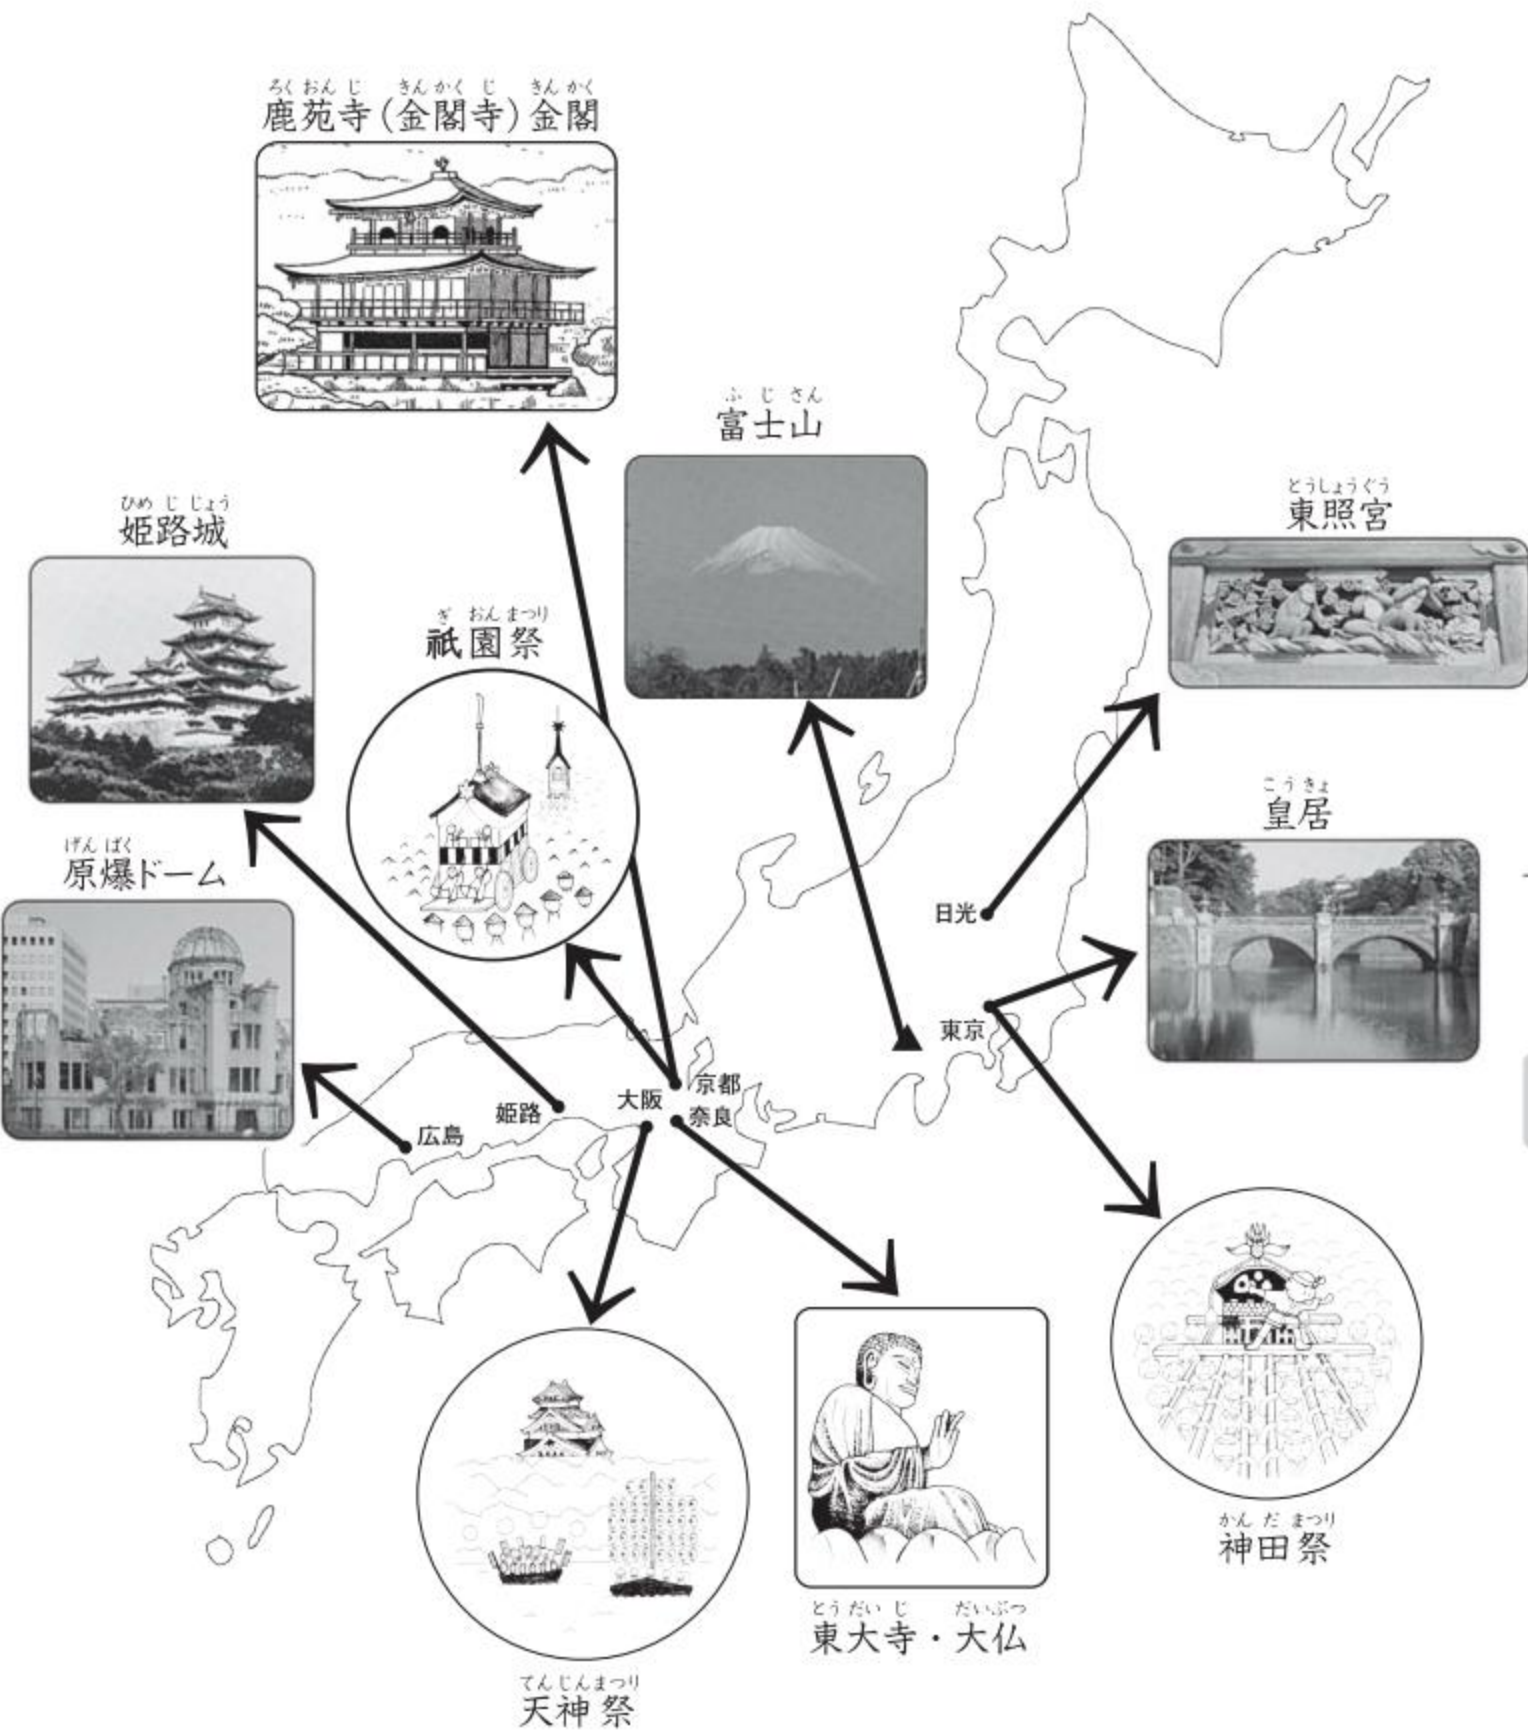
ろくおんじ　きんかくじ　きんかく
鹿苑寺（金閣寺）金閣

ふじさん
富士山

ひめじじょう
姫路城

とうしょうぐう
東照宮

ぎおんまつり
祇園祭

こうきょ
皇居

げんばく
原爆ドーム

日光

東京

京都

大阪

奈良

姫路

広島

かんだまつり
神田祭

とうだいじ　だいぶつ
東大寺・大仏

てんじんまつり
天神祭